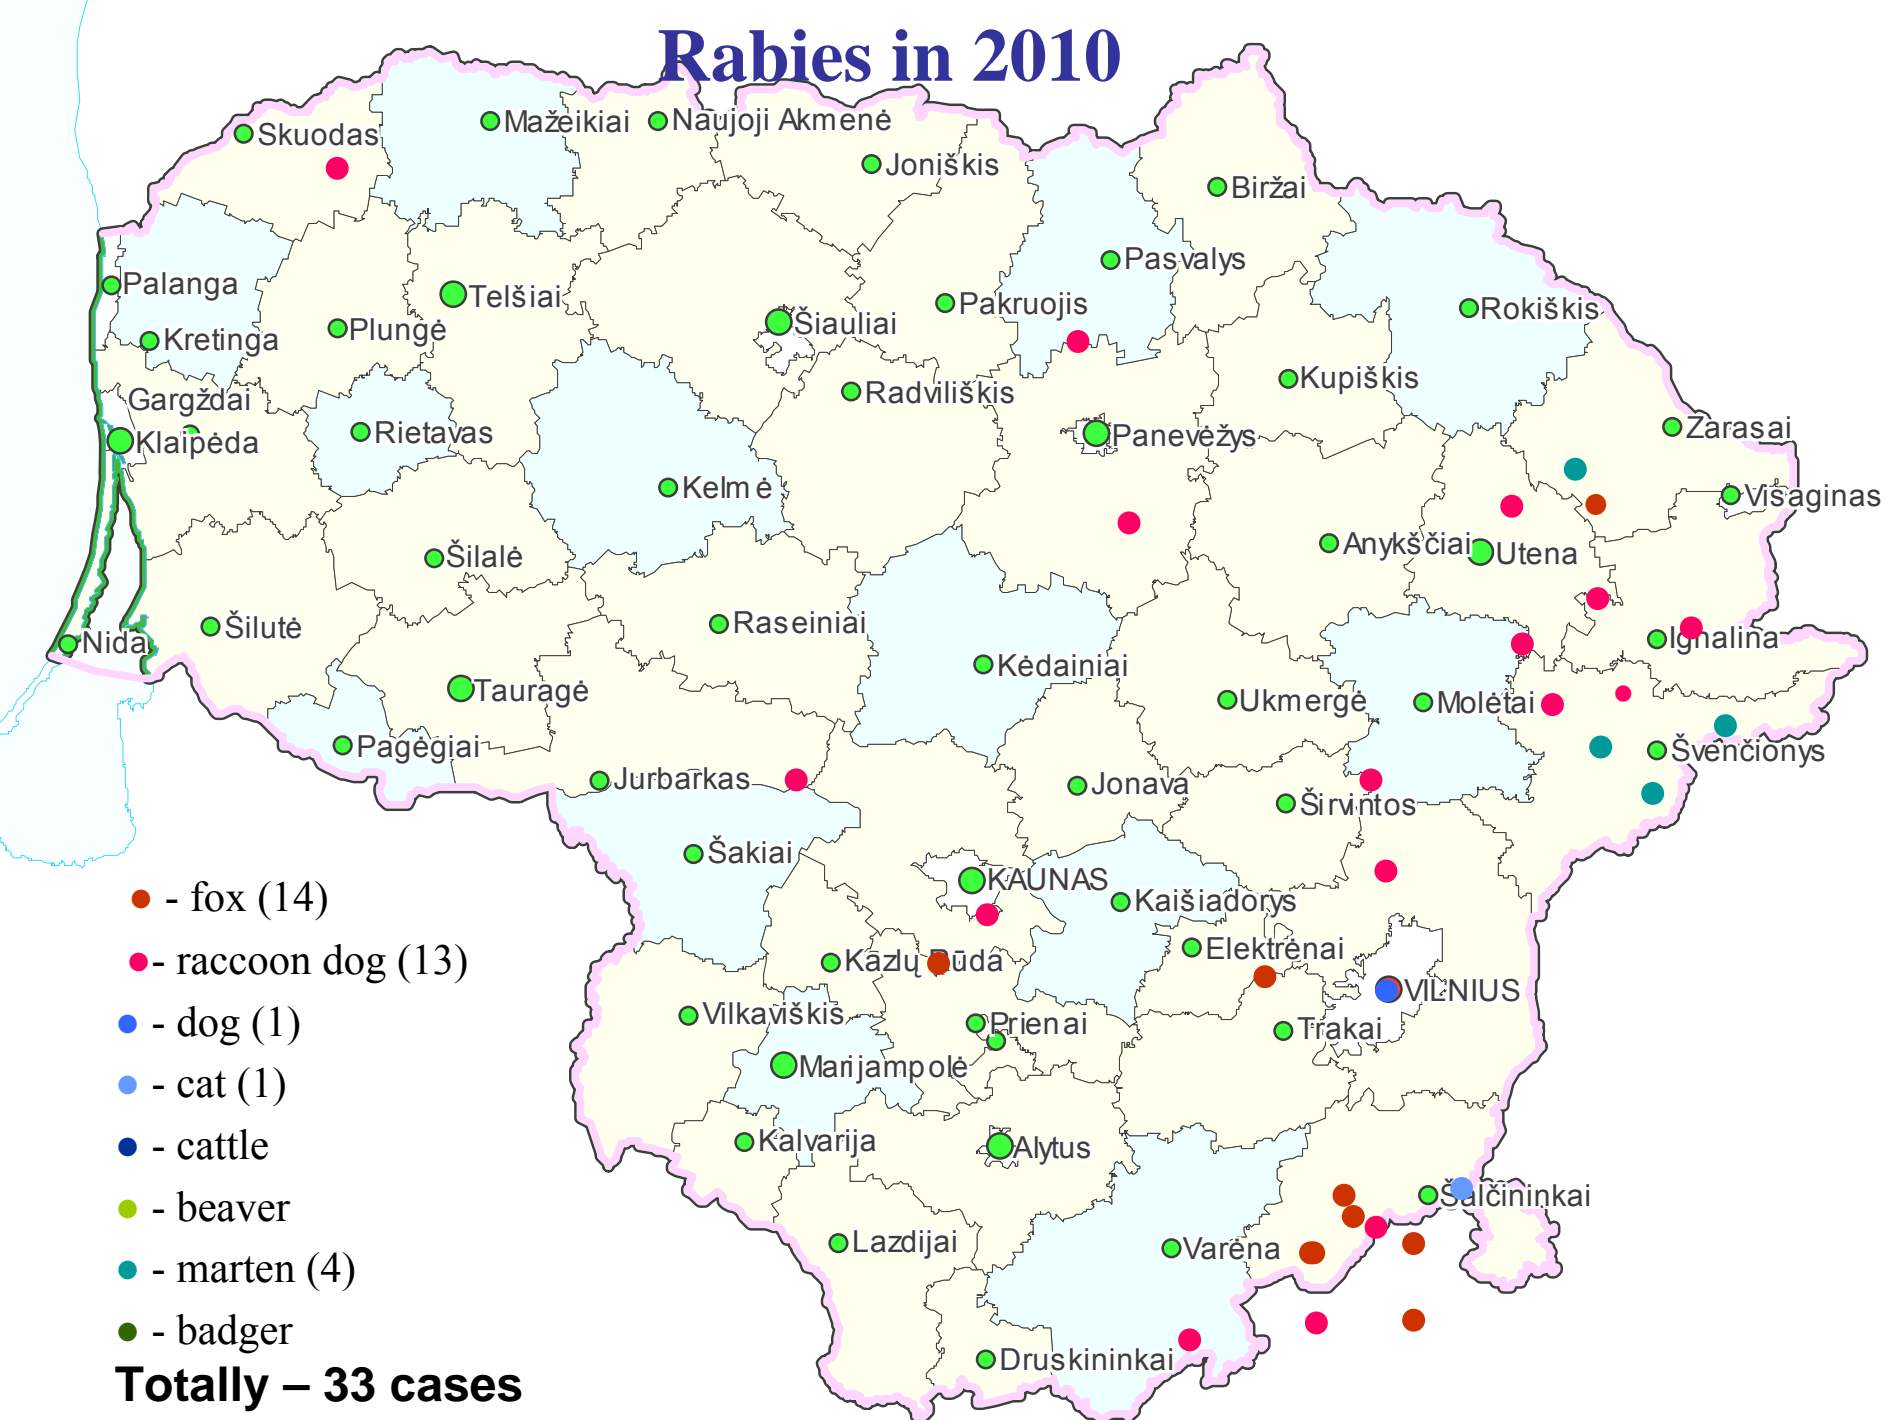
Rabies in 2010

Skuodas
Mažeikiai
Naujoji Akmenė
Joniškis
Biržai
Pasvalys
Palanga
Telšiai
Kretinga
Plungė
Šiauliai
Pakruojis
Rokiškis
Kupiškis
Gargždai
Klaipėda
Rietavas
Radviliškis
Panevėžys
Zarasai
Kelmė
Visaginas
Šilalė
Anykščiai
Utena
Šilutė
Nida
Raseiniai
Ignalina
Kėdainiai
Tauragė
Ukmergė
Molėtai
Pagėgiai
Švenčionys
Jurbarkas
Jonava
Širvintos
Šakiai
KAUNAS
Kaišiadorys
Elektrėnai
Kazlų Rūda
VILNIUS
Vilkaviškis
Prienai
Trakai
Marijampolė
Kalvarija
Alytus
Šalčininkai
Lazdijai
Varėna
Druskininkai

- fox (14)
- raccoon dog (13)
- dog (1)
- cat (1)
- cattle
- beaver
- marten (4)
- badger
Totally – 33 cases